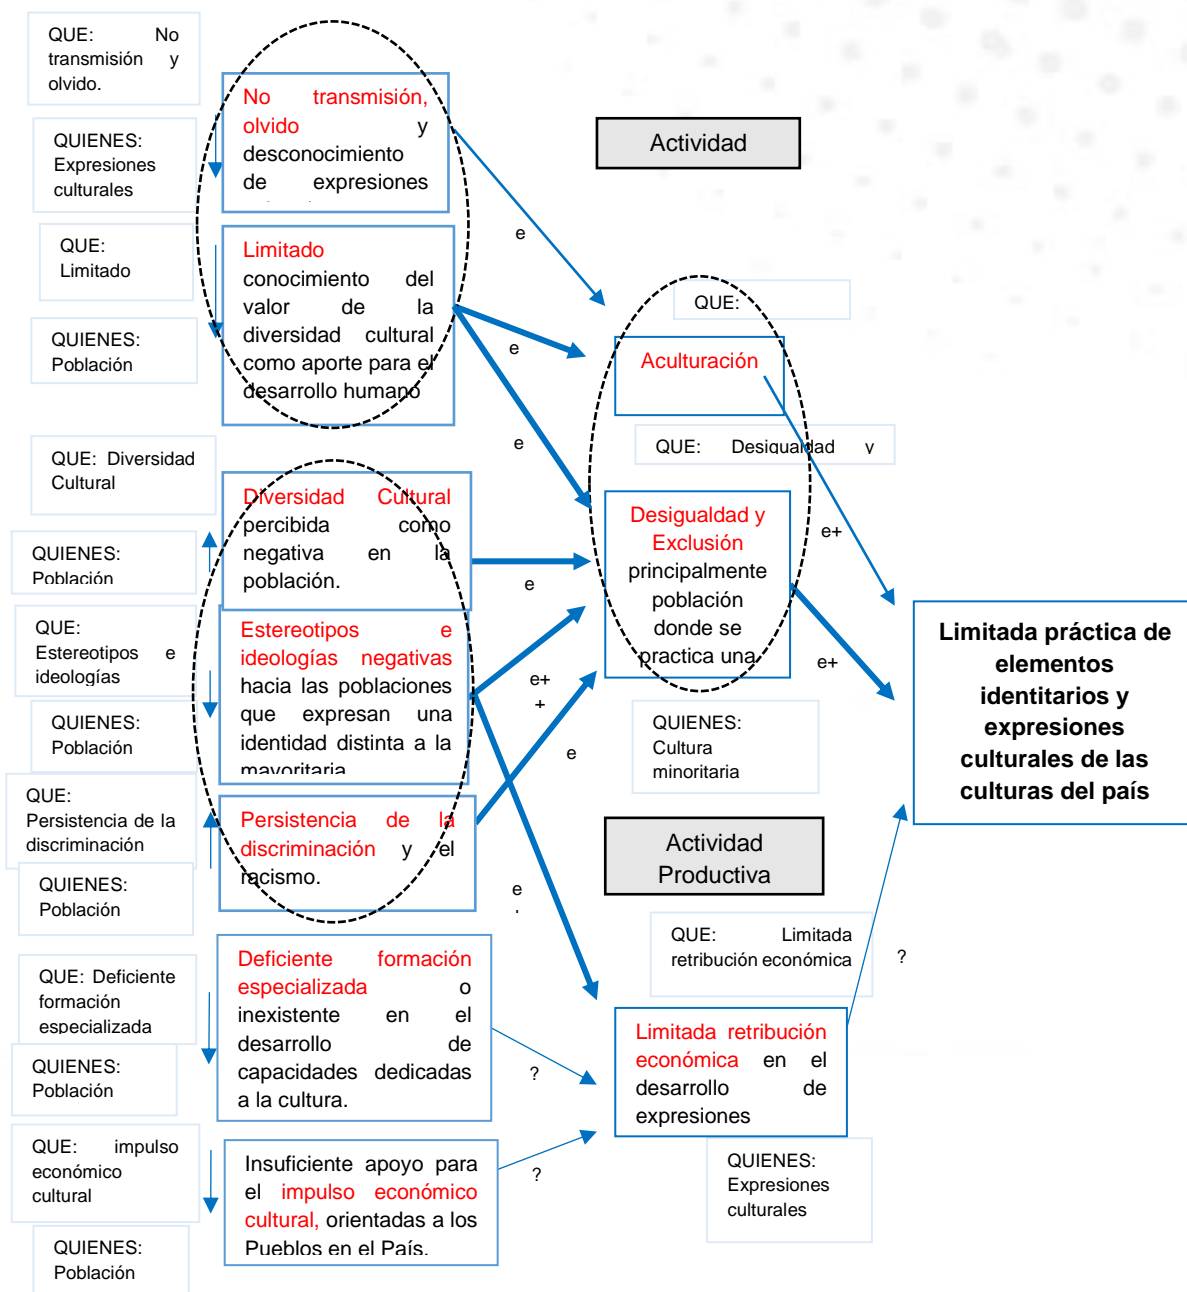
QUE: No transmisión y olvido.

QUIENES: Expresiones culturales

QUE: Limitado

QUIENES: Población

No transmisión, olvido y desconocimiento de expresiones

Limitado conocimiento del valor de la diversidad cultural como aporte para el desarrollo humano

Actividad

e

QUE:

e

Aculturación

e

QUE: Desigualdad y

QUE: Diversidad Cultural

QUIENES: Población

Diversidad Cultural percibida como negativa en la población.

e

Desigualdad y Exclusión principalmente población donde se practica una

e+

QUE: Estereotipos e ideologías

QUIENES: Población

Estereotipos e ideologías negativas hacia las poblaciones que expresan una identidad distinta a la mayoritaria

e+ +

e+

e

QUIENES: Cultura minoritaria

Limitada práctica de elementos identitarios y expresiones culturales de las culturas del país

QUE: Persistencia de la discriminación

QUIENES: Población

Persistencia de la discriminación y el racismo.

Actividad Productiva

e

QUE: Limitada retribución económica

?

QUE: Deficiente formación especializada

QUIENES: Población

Deficiente formación especializada o inexistente en el desarrollo de capacidades dedicadas a la cultura.

?

Limitada retribución económica en el desarrollo de expresiones

QUE: impulso económico cultural

QUIENES: Población

Insuficiente apoyo para el impulso económico cultural, orientadas a los Pueblos en el País.

?

QUIENES: Expresiones culturales